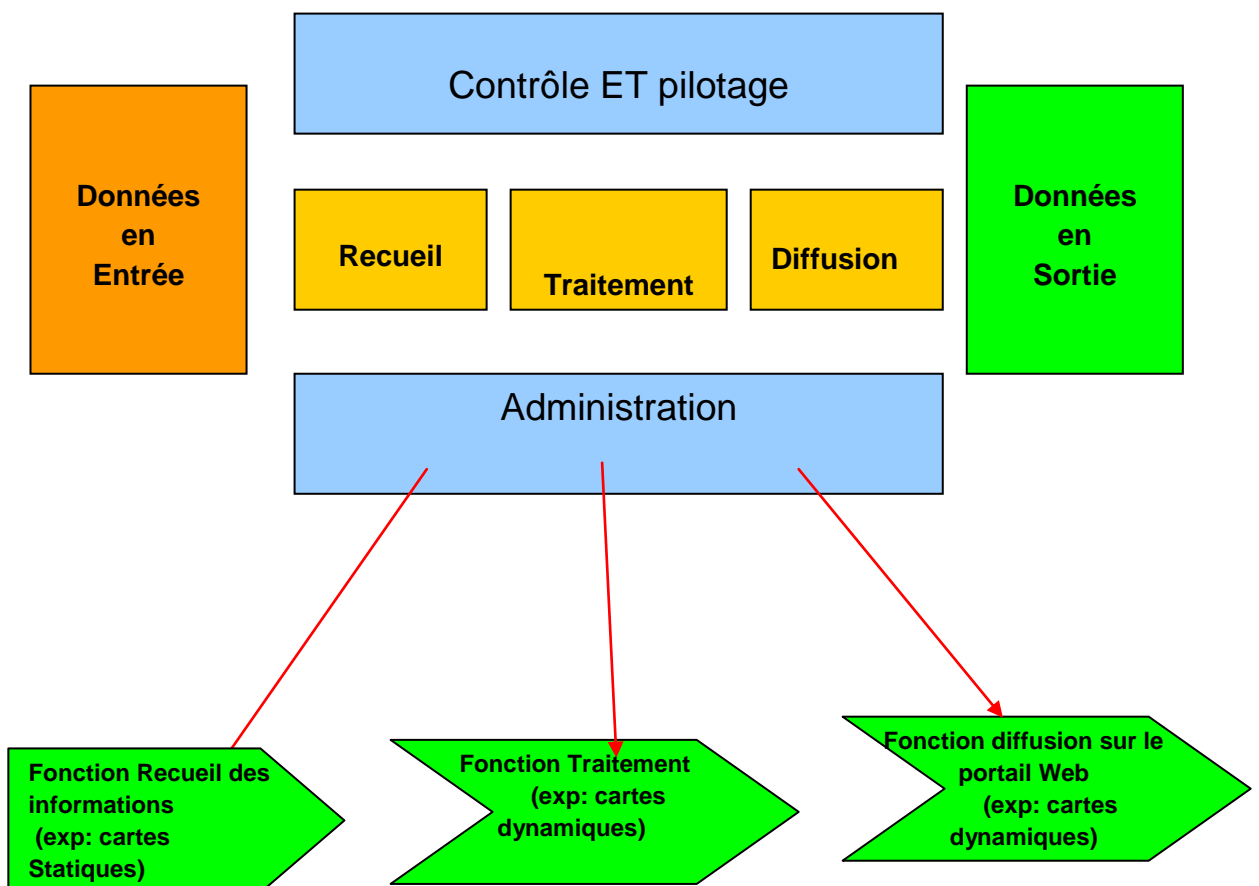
Contrôle ET pilotage

Données en Entrée

Recueil

Traitement

Diffusion

Données en Sortie

Administration

Fonction Recueil des informations (exp: cartes Statiques)

Fonction Traitement (exp: cartes dynamiques)

Fonction diffusion sur le portail Web (exp: cartes dynamiques)